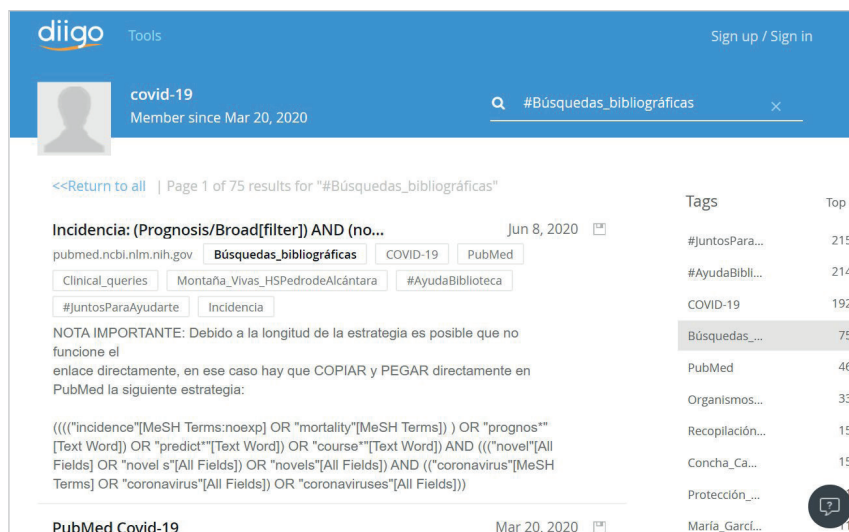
diigo Tools

Sign up / Sign in

covid-19
Member since Mar 20, 2020

#Búsquedas_bibliográficas ×

<<Return to all | Page 1 of 75 results for "#Búsquedas_bibliográficas"

Incidencia: (Prognosis/Broad[filter]) AND (no...

Jun 8, 2020

pubmed.ncbi.nlm.nih.gov Búsquedas_bibliográficas COVID-19 PubMed Clinical_queries Montaña_Vivas_HSPedrodeAlcántara #AyudaBiblioteca #JuntosParaAyudarte Incidencia

NOTA IMPORTANTE: Debido a la longitud de la estrategia es posible que no funcione el
enlace directamente, en ese caso hay que COPIAR y PEGAR directamente en PubMed la siguiente estrategia:

(((("incidence"[MeSH Terms:noexp] OR "mortality"[MeSH Terms]) ) OR "prognos*"[Text Word]) OR "predict*"[Text Word]) OR "course*"[Text Word]) AND ((("novel"[All Fields] OR "novel s"[All Fields]) OR "novels"[All Fields]) AND (("coronavirus"[MeSH Terms] OR "coronavirus"[All Fields]) OR "coronaviruses"[All Fields]))

PubMed Covid-19

Mar 20, 2020

Tags

Top

| | |
|---|---|
| #JuntosPara... | 215 |
| #AyudaBibli... | 214 |
| COVID-19 | 192 |
| Búsquedas_... | 75 |
| PubMed | 46 |
| Organismos... | 33 |
| Recopilación... | 15 |
| Concha_Ca... | 15 |
| Protección_... | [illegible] |
| María_Garcí... | 11 |